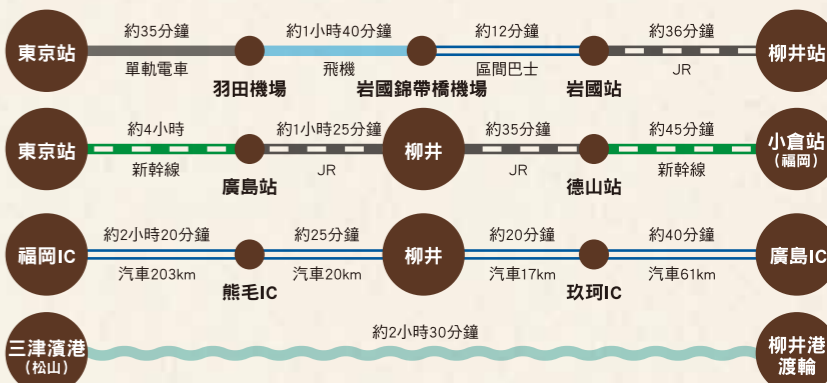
東京站
約35分鐘
單軌電車
羽田機場
約1小時40分鐘
飛機
岩國錦帶橋機場
約12分鐘
區間巴士
岩國站
約36分鐘
JR
柳井站

東京站
約4小時
新幹線
廣島站
約1小時25分鐘
JR
柳井
約35分鐘
JR
德山站
約45分鐘
新幹線
小倉站（福岡）

福岡IC
約2小時20分鐘
汽車203km
熊毛IC
約25分鐘
汽車20km
柳井
約20分鐘
汽車17km
玖珂IC
約40分鐘
汽車61km
廣島IC

三津濱港（松山）
約2小時30分鐘
柳井港渡輪